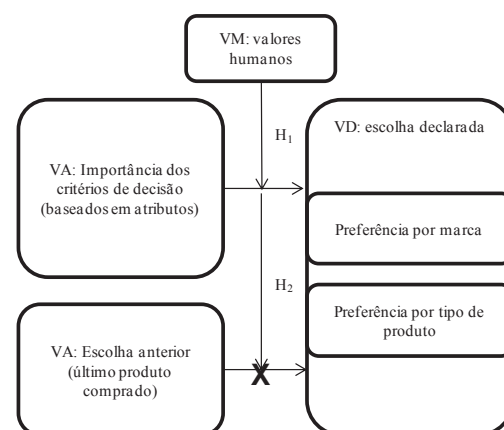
VM: valores humanos

VA: Importância dos critérios de decisão (baseados em atributos)

$H_1$

VD: escolha declarada

Preferência por marca

$H_2$

Preferência por tipo de produto

VA: Escolha anterior (último produto comprado)

X